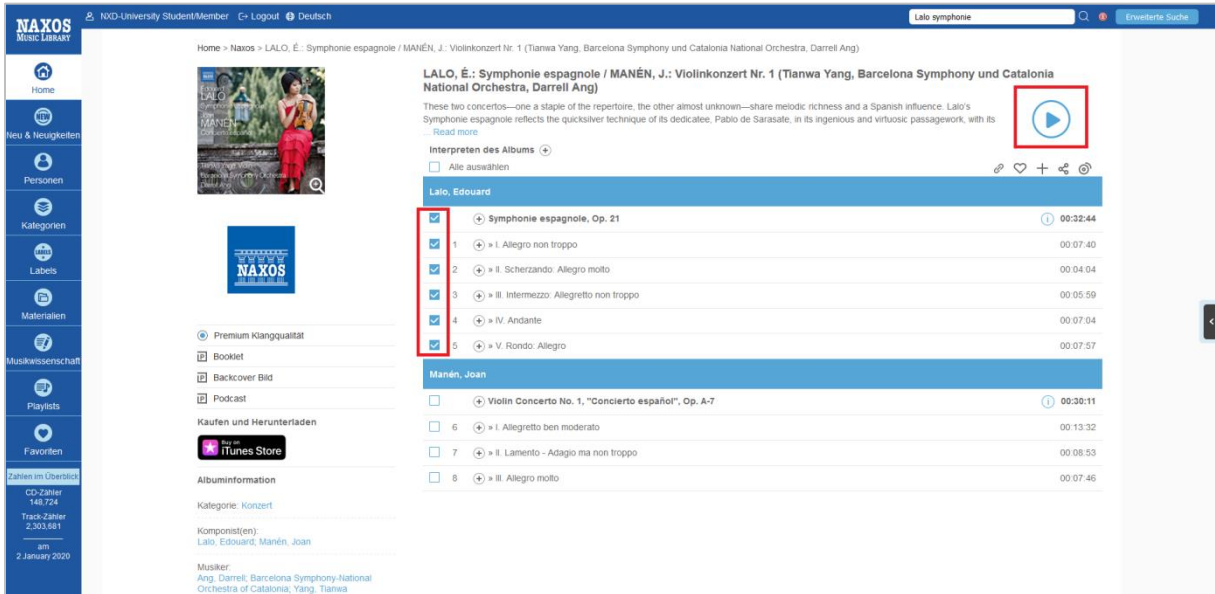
NAXOS MUSIC LIBRARY

NXD-University Student/Member Logout Deutsch

Lalo symphonie

Erweiterte Suche

Home
Neu & Neuigkeiten
Personen
Kategorien
Labels
Materialien
Musikwissenschaft
Playlists
Favoriten

Zahlen im Überblick
CD-Zähler
149,724
Track-Zähler
2,303,681
am
2 January 2020

Home > Naxos > LALO, É.: Symphonie espagnole / MANÉN, J.: Violinkonzert Nr. 1 (Tianwa Yang, Barcelona Symphony und Catalonia National Orchestra, Darrell Ang)

LALO MANÉN

NAXOS

Premium Klangqualität
Booklet
Backcover Bild
Podcast

Kaufen und Herunterladen

Buy on iTunes Store

Albuminformation

Kategorie: Konzert

Komponist(en):
Lalo, Edouard; Manén, Joan

Musiker:
Ang, Darrell; Barcelona Symphony-National Orchestra of Catalonia; Yang, Tianwa

LALO, É.: Symphonie espagnole / MANÉN, J.: Violinkonzert Nr. 1 (Tianwa Yang, Barcelona Symphony und Catalonia National Orchestra, Darrell Ang)

These two concertos—one a staple of the repertoire, the other almost unknown—share melodic richness and a Spanish influence. Lalo's Symphonie espagnole reflects the quicksilver technique of its dedicatee, Pablo de Sarasate, in its ingenious and virtuosic passagework, with its ... Read more

Interpreten des Albums

Alle auswählen

Lalo, Edouard

| | | |
|---|---|---|
| | Symphonie espagnole, Op. 21 | 00:32:44 |
| 1 | » I. Allegro non troppo | 00:07:40 |
| 2 | » II. Scherzando: Allegro molto | 00:04:04 |
| 3 | » III. Intermezzo: Allegretto non troppo | 00:05:59 |
| 4 | » IV. Andante | 00:07:04 |
| 5 | » V. Rondo: Allegro | 00:07:57 |

Manén, Joan

| | | |
|---|---|---|
| | Violin Concerto No. 1, "Concierto español", Op. A-7 | 00:30:11 |
| 6 | » I. Allegretto ben moderato | 00:13:32 |
| 7 | » II. Lamento - Adagio ma non troppo | 00:08:53 |
| 8 | » III. Allegro molto | 00:07:46 |